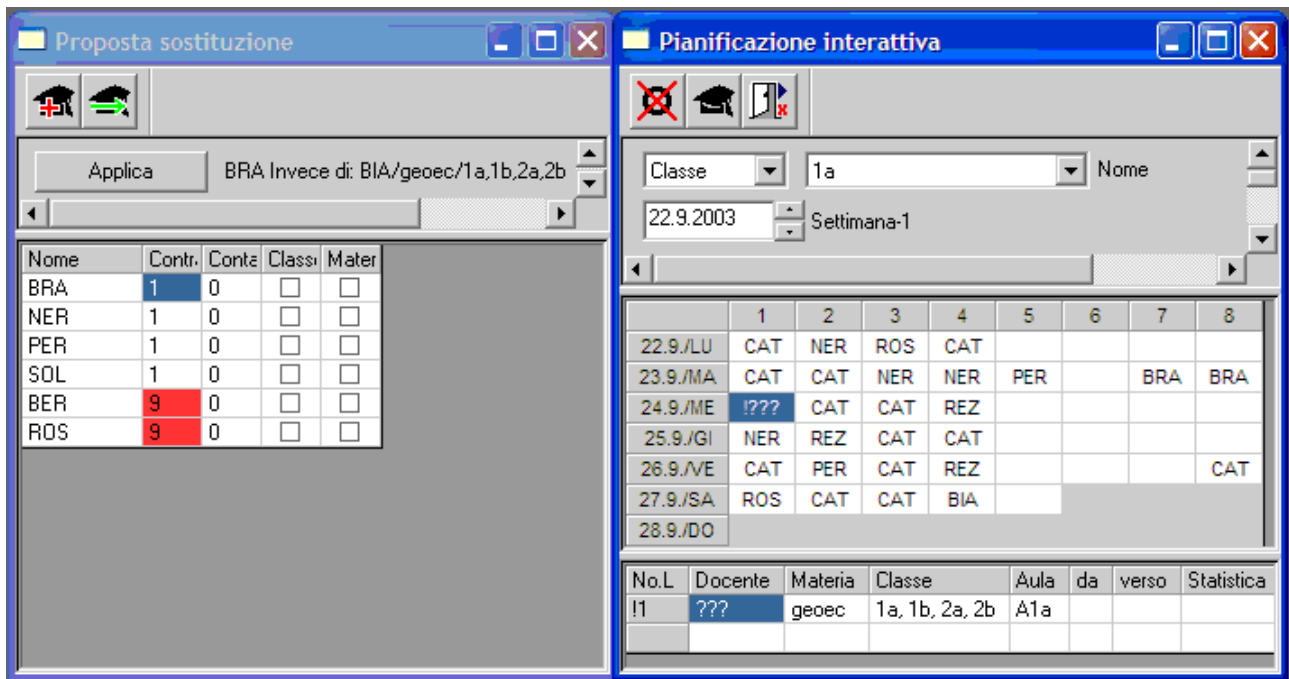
Proposta sostituzione

Applica

BRA Invece di: BIA/geoec/1a,1b,2a,2b

| Nome | Contr | Conta | Classe | Mater |
|---|---|---|---|---|
| BRA | 1 | 0 | | |
| NER | 1 | 0 | | |
| PER | 1 | 0 | | |
| SOL | 1 | 0 | | |
| BER | 9 | 0 | | |
| ROS | 9 | 0 | | |

Pianificazione interattiva

Classe
1a
Nome
22.9.2003
Settimana-1

| | 1 | 2 | 3 | 4 | 5 | 6 | 7 | 8 |
|---|---|---|---|---|---|---|---|---|
| 22.9./LU | CAT | NER | ROS | CAT | | | | |
| 23.9./MA | CAT | CAT | NER | NER | PER | | BRA | BRA |
| 24.9./ME | !??? | CAT | CAT | REZ | | | | |
| 25.9./GI | NER | REZ | CAT | CAT | | | | |
| 26.9./VE | CAT | PER | CAT | REZ | | | | CAT |
| 27.9./SA | ROS | CAT | CAT | BIA | | | | |
| 28.9./DO | | | | | | | | |

| No.L | Docente | Materia | Classe | Aula | da | verso | Statistica |
|---|---|---|---|---|---|---|---|
| !1 | ??? | geoec | 1a, 1b, 2a, 2b | A1a | | | |
| | | | | | | | |